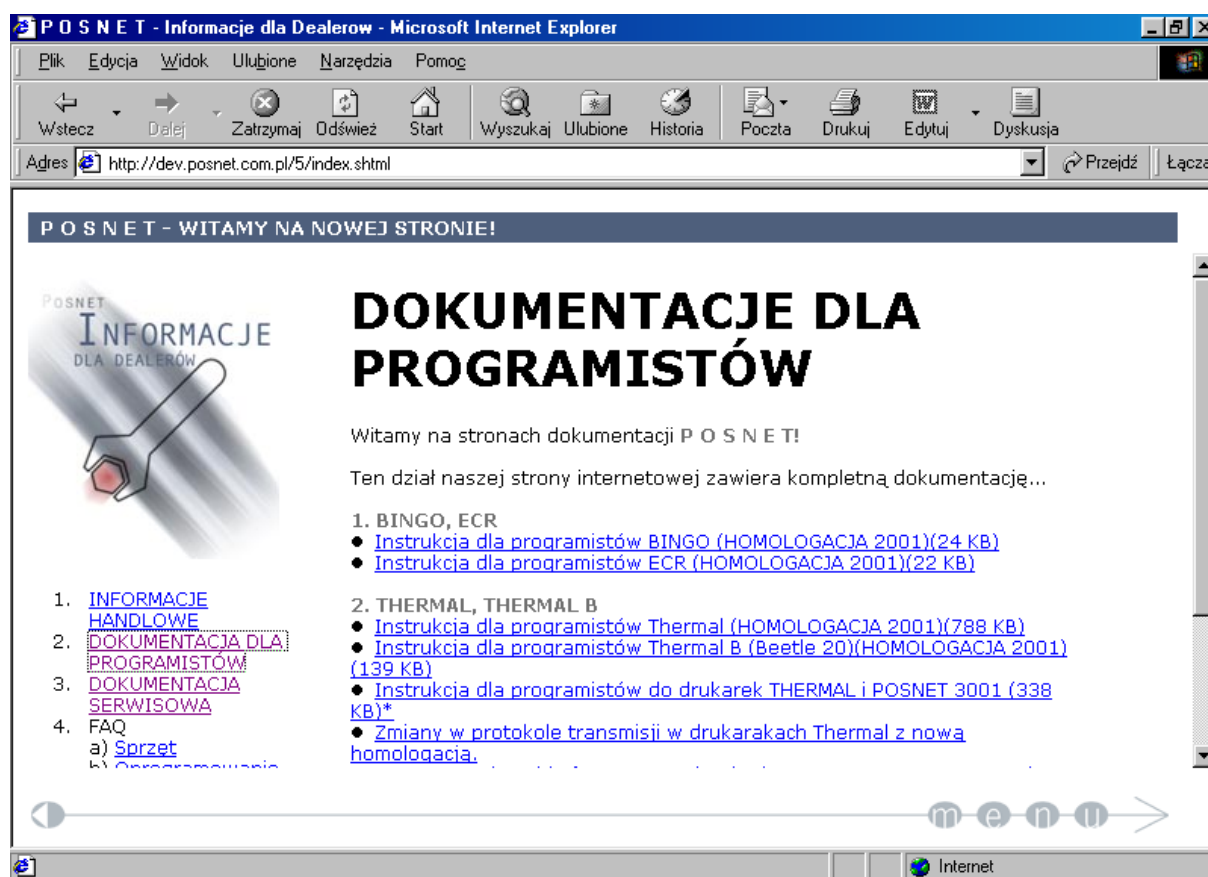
P O S N E T - Informacje dla Dealerow - Microsoft Internet Explorer

Plik Edycja Widok Ulubione Narzędzia Pomoc

Wstecz Dalej Zatrzymaj Odśwież Start Wyszukaj Ulubione Historia Poczta Drukuj Edytuj Dyskusja

Adres http://dev.posnet.com.pl/5/index.shtml Przejdź Łącza

P O S N E T - WITAMY NA NOWEJ STRONIE!

POSNET INFORMACJE DLA DEALERÓW

# DOKUMENTACJE DLA PROGRAMISTÓW

Witamy na stronach dokumentacji P O S N E T!

Ten dział naszej strony internetowej zawiera kompletną dokumentację...

1. BINGO, ECR
● Instrukcja dla programistów BINGO (HOMOLOGACJA 2001)(24 KB)
● Instrukcja dla programistów ECR (HOMOLOGACJA 2001)(22 KB)

2. THERMAL, THERMAL B
● Instrukcja dla programistów Thermal (HOMOLOGACJA 2001)(788 KB)
● Instrukcja dla programistów Thermal B (Beetle 20)(HOMOLOGACJA 2001)(139 KB)
● Instrukcja dla programistów do drukarek THERMAL i POSNET 3001 (338 KB)*
● Zmiany w protokole transmisji w drukarakach Thermal z nową homologacją.

1. INFORMACJE HANDLOWE
2. DOKUMENTACJA DLA PROGRAMISTÓW
3. DOKUMENTACJA SERWISOWA
4. FAQ
a) Sprzęt
b) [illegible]

m e n u

Internet